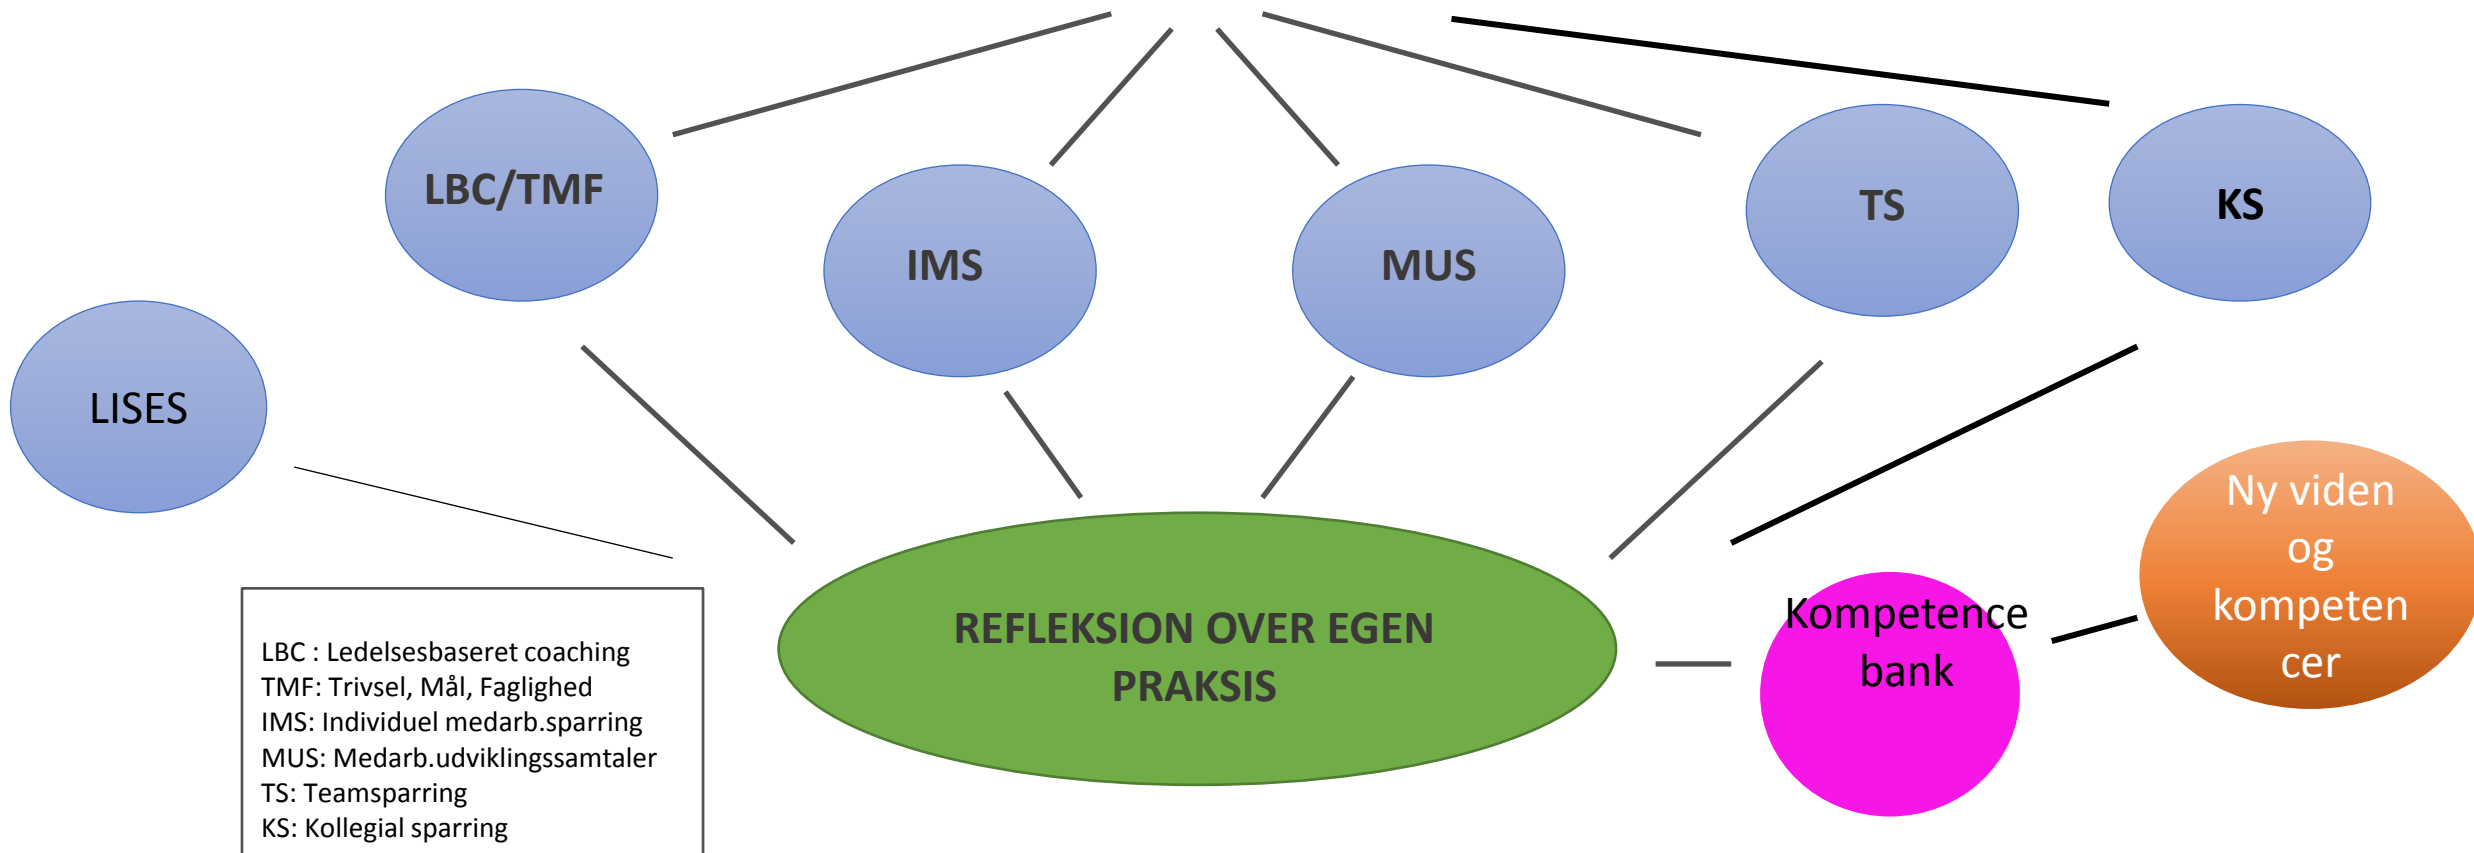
LBC/TMF

IMS

MUS

TS

KS

LISES

REFLEKSION OVER EGEN PRAKSIS

Kompetence bank

Ny viden og kompetencer

LBC : Ledelsesbaseret coaching
TMF: Trivsel, Mål, Faglighed
IMS: Individuel medarb.sparring
MUS: Medarb.udviklingssamtaler
TS: Teamsparring
KS: Kollegial sparring